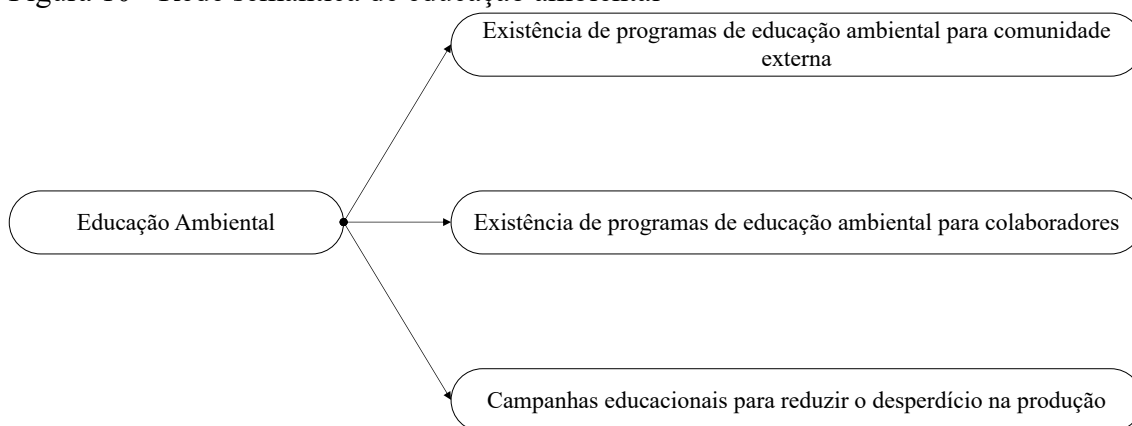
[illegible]

Existência de programas de educação ambiental para comunidade externa

Educação Ambiental

Existência de programas de educação ambiental para colaboradores

Campanhas educacionais para reduzir o desperdício na produção